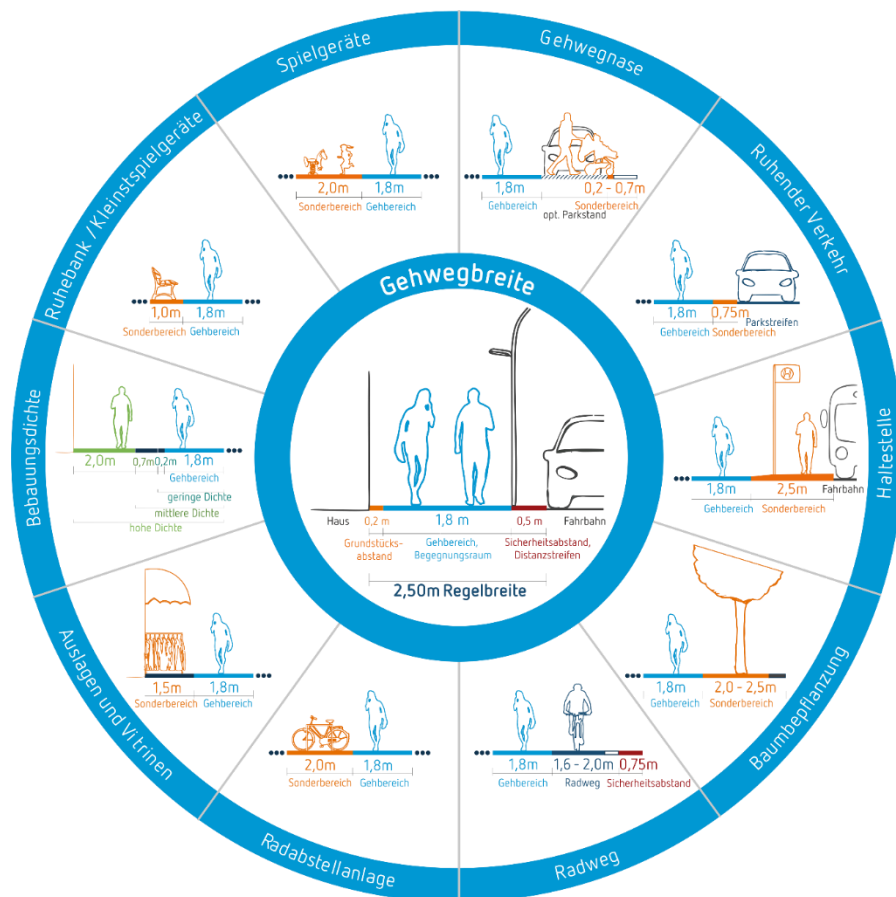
Spielgeräte

2,0m 1,8m
Sonderbereich Gehbereich

Gehwegnase

1,8m 0,2 - 0,7m
Gehbereich Sonderbereich
opt. Parkstand

Ruhender Verkehr

1,8m 0,75m
Gehbereich Sonderbereich
Parkstreifen

Haltestelle

1,8m 2,5m
Gehbereich Sonderbereich
Fahrbahn

Baumbepflanzung

1,8m 2,0 - 2,5m
Gehbereich Sonderbereich

Radweg

1,8m 1,6 - 2,0m 0,75m
Gehbereich Radweg Sicherheitsabstand

Radabstellanlage

2,0m 1,8m
Sonderbereich Gehbereich

Auslagen und Vitrinen

1,5m 1,8m
Sonderbereich Gehbereich

Bebauungsdichte

2,0m 0,7m 0,2m 1,8m
Gehbereich
geringe Dichte
mittlere Dichte
hohe Dichte

Ruhebank / Kleinstspielgeräte

1,0m 1,8m
Sonderbereich Gehbereich

Gehwegbreite

Haus 0,2 m 1,8 m 0,5 m Fahrbahn
Grundstücks-abstand
Gehbereich, Begegnungsraum
Sicherheitsabstand, Distanzstreifen

2,50m Regelbreite